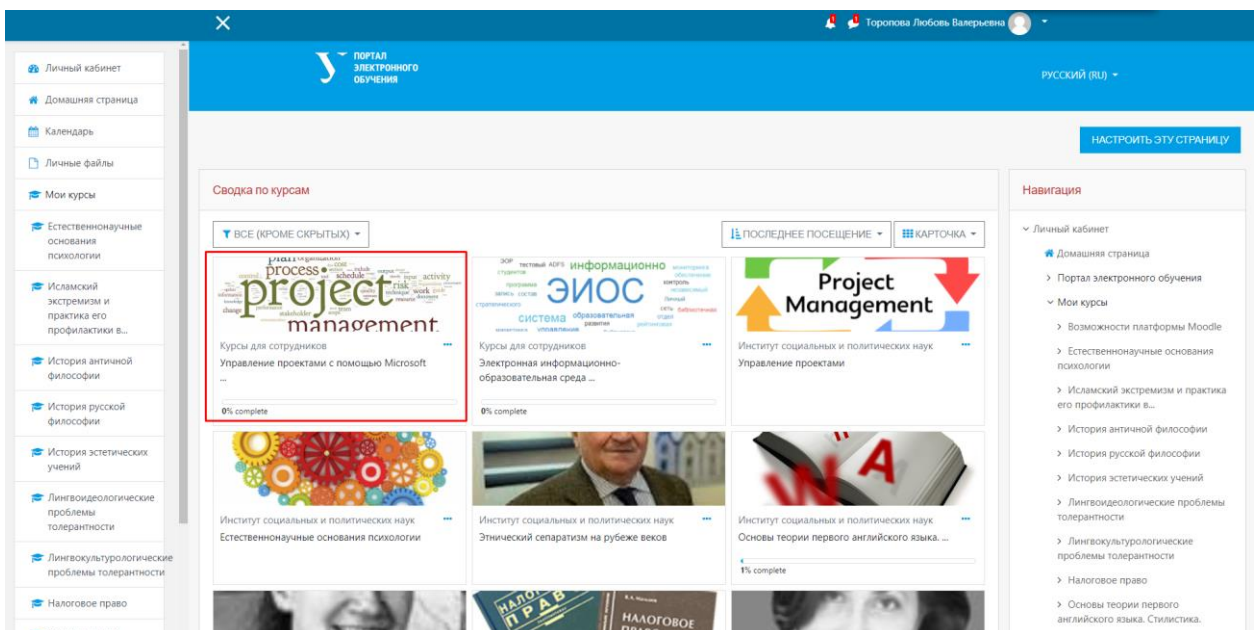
Торопова Любовь Валерьевна

Личный кабинет
Домашняя страница
Календарь
Личные файлы
Мои курсы
Естественнонаучные основания психологии
Исламский экстремизм и практика его профилактики в...
История античной философии
История русской философии
История эстетических учений
Лингвоидеологические проблемы толерантности
Лингвокультурологические проблемы толерантности
Налоговое право

ПОРТАЛ ЭЛЕКТРОННОГО ОБУЧЕНИЯ

РУССКИЙ (RU)

НАСТРОИТЬ ЭТУ СТРАНИЦУ

Сводка по курсам

ВСЕ (КРОМЕ СКРЫТЫХ)

ПОСЛЕДНЕЕ ПОСЕЩЕНИЕ

КАРТОЧКА

process project management

Курсы для сотрудников
Управление проектами с помощью Microsoft ...
0% complete

информационно ЭИОС система образовательная

Курсы для сотрудников
Электронная информационно-образовательная среда ...
0% complete

Project Management

Институт социальных и политических наук
Управление проектами

Институт социальных и политических наук
Естественнонаучные основания психологии

Институт социальных и политических наук
Этнический сепаратизм на рубеже веков

Институт социальных и политических наук
Основы теории первого английского языка. ...
1% complete

НАЛОГОВОЕ ПРАВ

Навигация

Личный кабинет
Домашняя страница
Портал электронного обучения
Мои курсы
Возможности платформы Moodle
Естественнонаучные основания психологии
Исламский экстремизм и практика его профилактики в...
История античной философии
История русской философии
История эстетических учений
Лингвоидеологические проблемы толерантности
Лингвокультурологические проблемы толерантности
Налоговое право
Основы теории первого английского языка. Стилистика.